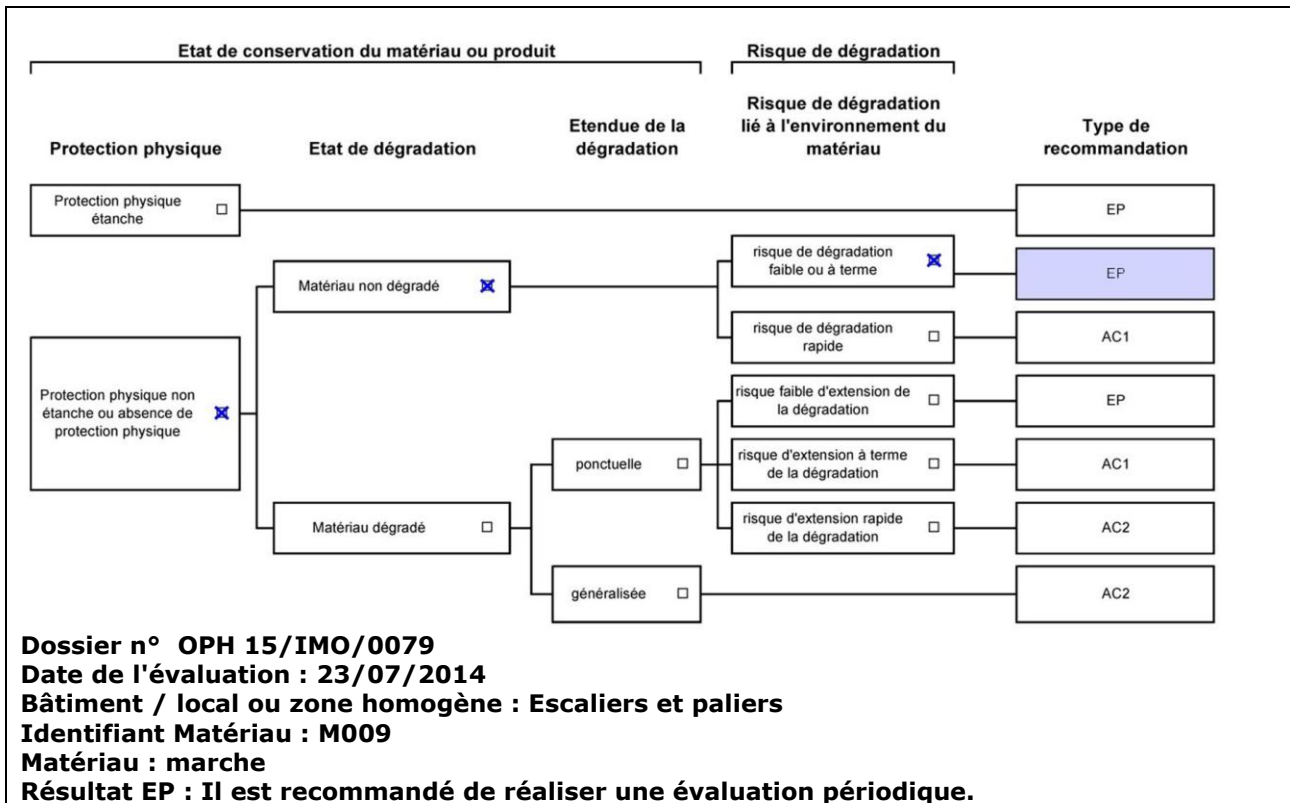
Etat de conservation du matériau ou produit

Risque de dégradation

Protection physique

Etat de dégradation

Etendue de la dégradation

Risque de dégradation lié à l'environnement du matériau

Type de recommandation

Protection physique étanche ☐

EP

Matériau non dégradé ☒

risque de dégradation faible ou à terme ☒

EP

risque de dégradation rapide ☐

AC1

Protection physique non étanche ou absence de protection physique ☒

risque faible d'extension de la dégradation ☐

EP

ponctuelle ☐

risque d'extension à terme de la dégradation ☐

AC1

Matériau dégradé ☐

risque d'extension rapide de la dégradation ☐

AC2

généralisée ☐

AC2

Dossier n° OPH 15/IMO/0079
Date de l'évaluation : 23/07/2014
Bâtiment / local ou zone homogène : Escaliers et paliers
Identifiant Matériau : M009
Matériau : marche
Résultat EP : Il est recommandé de réaliser une évaluation périodique.